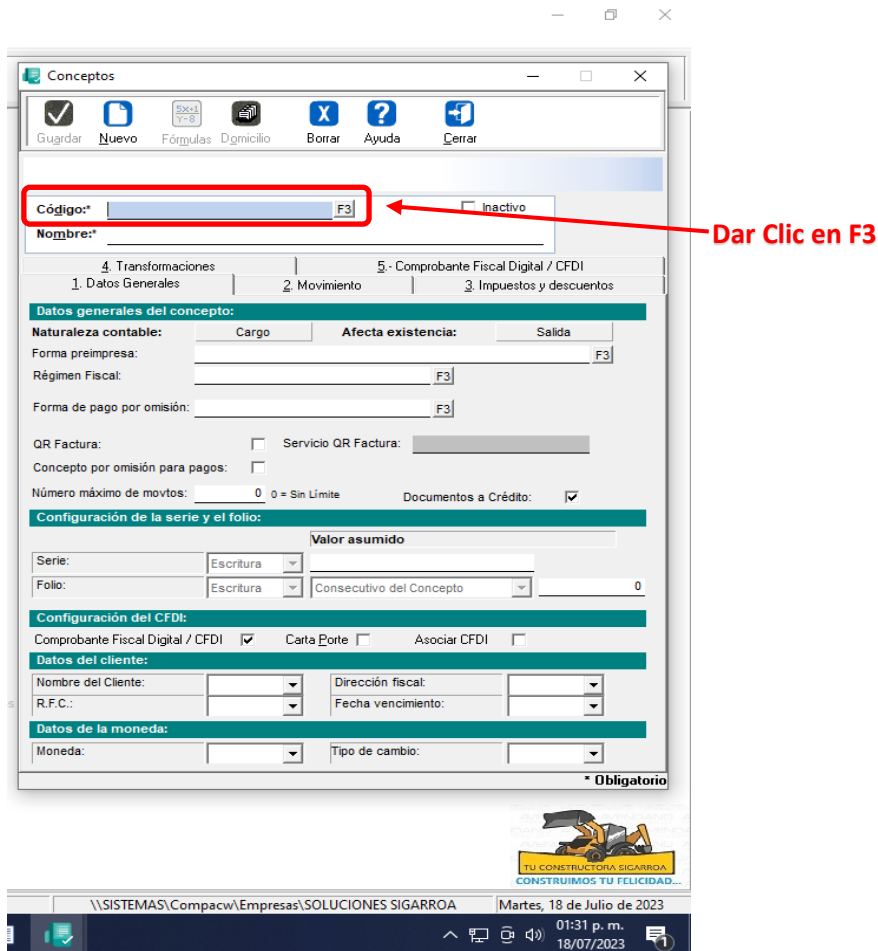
Conceptos

Guardar Nuevo Fórmulas Domicilio Borrar Ayuda Cerrar

Código:* F3
Inactivo
Nombre:*

Dar Clic en F3

4. Transformaciones
5.- Comprobante Fiscal Digital / CFDI
1. Datos Generales
2. Movimiento
3. Impuestos y descuentos

Datos generales del concepto:
Naturaleza contable: Cargo
Afecta existencia: Salida
Forma preimpresa: F3
Régimen Fiscal: F3
Forma de pago por omisión: F3
QR Factura:
Servicio QR Factura:
Concepto por omisión para pagos:
Número máximo de movtos: 0 0 = Sin Límite
Documentos a Crédito:

Configuración de la serie y el folio:
Valor asumido
Serie: Escritura
Folio: Escritura Consecutivo del Concepto 0

Configuración del CFDI:
Comprobante Fiscal Digital / CFDI
Carta Porte
Asociar CFDI

Datos del cliente:
Nombre del Cliente:
Dirección fiscal:
R.F.C.:
Fecha vencimiento:

Datos de la moneda:
Moneda:
Tipo de cambio:

* Obligatorio

TU CONSTRUCTORA SIGARROA
CONSTRUIMOS TU FELICIDAD...

\\SISTEMAS\Compacw\Empresas\SOLUCIONES SIGARROA
Martes, 18 de Julio de 2023

01:31 p. m.
18/07/2023